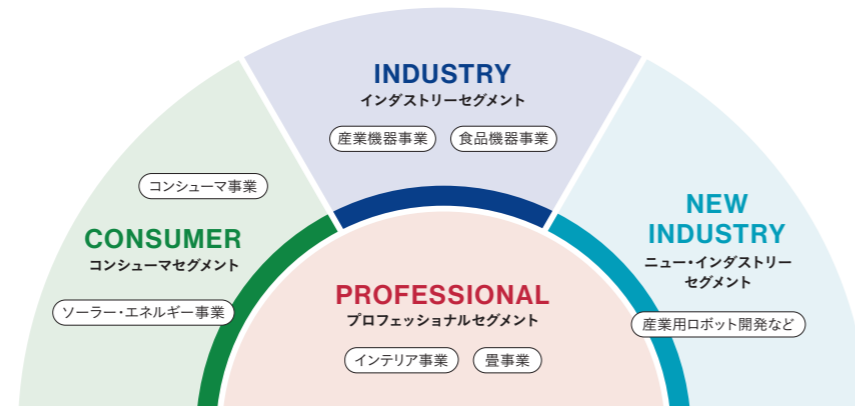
INDUSTRY
インダストリーセグメント

産業機器事業

食品機器事業

コンシューマ事業

CONSUMER
コンシューマセグメント

ソーラー・エネルギー事業

NEW INDUSTRY
ニュー・インダストリーセグメント

産業用ロボット開発など

PROFESSIONAL
プロフェッショナルセグメント

インテリア事業

畳事業